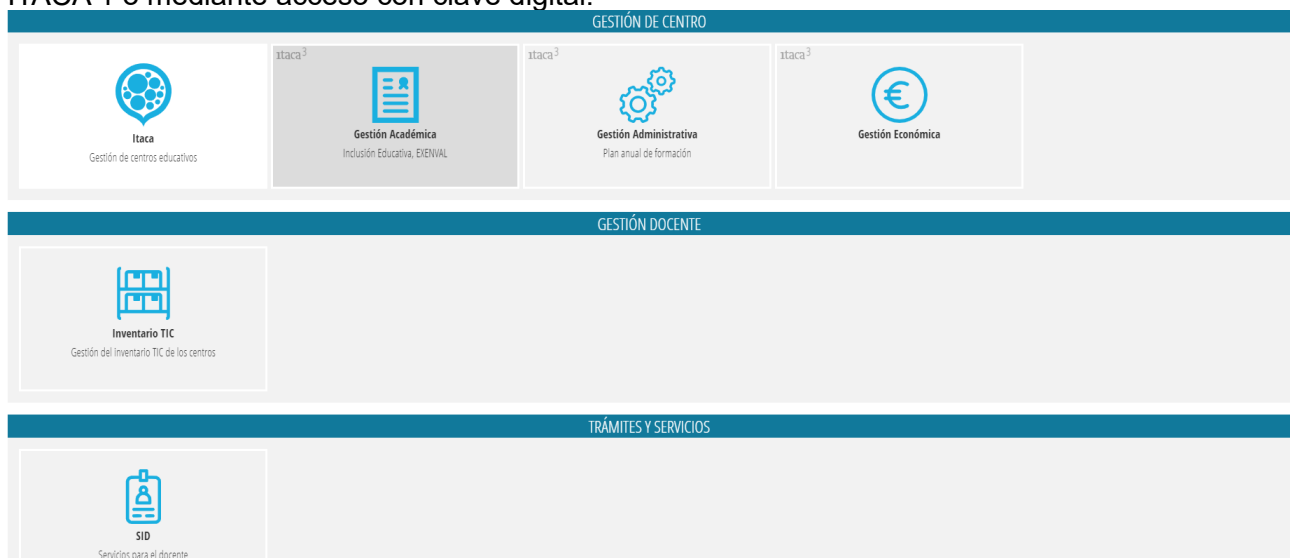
ITACA 1 o mediante acceso con clave digital.

GESTIÓN DE CENTRO

Itaca
Gestión de centros educativos

itaca$^3$
Gestión Académica
Inclusión Educativa, EXENVAL

itaca$^3$
Gestión Administrativa
Plan anual de formación

itaca$^3$
Gestión Económica

GESTIÓN DOCENTE

Inventario TIC
Gestión del Inventario TIC de los centros

TRÁMITES Y SERVICIOS

SID
Servicios para el docente